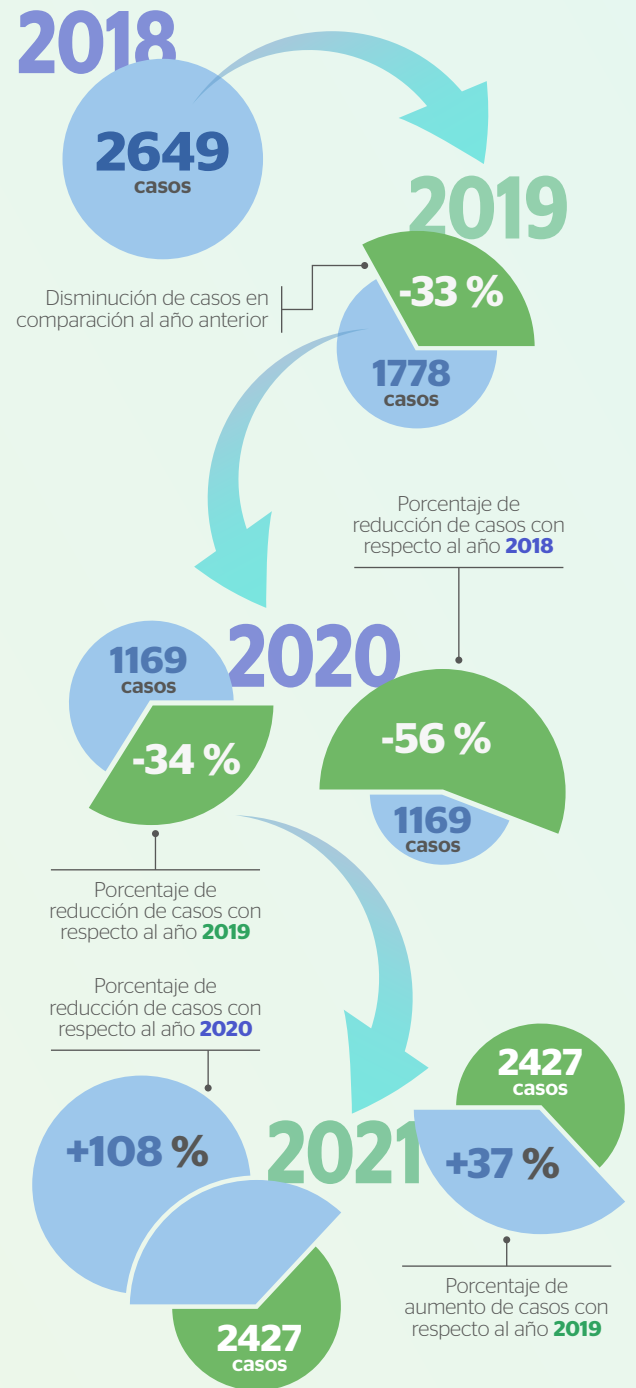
2018

2649
casos

2019

-33 %

Disminución de casos en comparación al año anterior

1778
casos

Porcentaje de reducción de casos con respecto al año 2018

2020

1169
casos

-34 %

-56 %

1169
casos

Porcentaje de reducción de casos con respecto al año 2019

Porcentaje de reducción de casos con respecto al año 2020

2427
casos

+108 %

2021

+37 %

2427
casos

Porcentaje de aumento de casos con respecto al año 2019